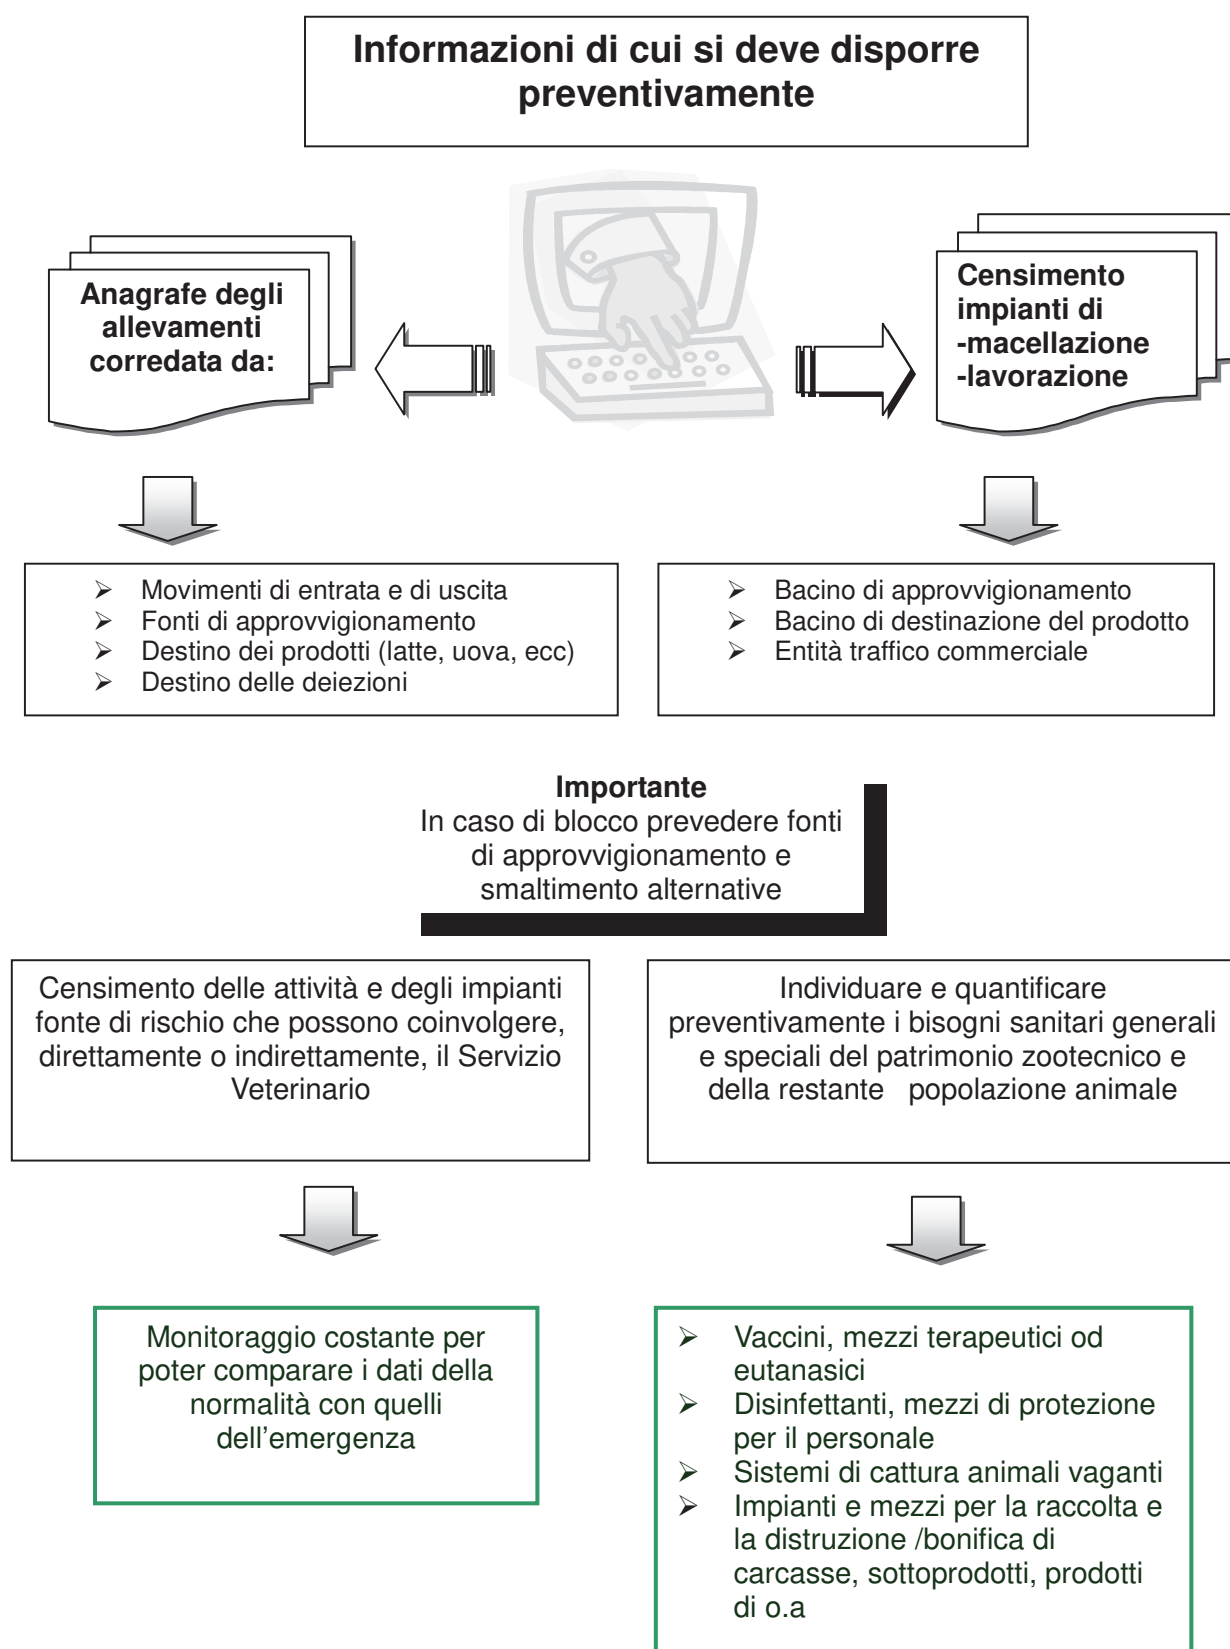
Informazioni di cui si deve disporre preventivamente

Anagrafe degli allevamenti corredata da:

Censimento impianti di
-macellazione
-lavorazione

➢ Movimenti di entrata e di uscita
➢ Fonti di approvvigionamento
➢ Destino dei prodotti (latte, uova, ecc)
➢ Destino delle deiezioni

➢ Bacino di approvvigionamento
➢ Bacino di destinazione del prodotto
➢ Entità traffico commerciale

Importante
In caso di blocco prevedere fonti di approvvigionamento e smaltimento alternative

Censimento delle attività e degli impianti fonte di rischio che possono coinvolgere, direttamente o indirettamente, il Servizio Veterinario

Individuare e quantificare preventivamente i bisogni sanitari generali e speciali del patrimonio zootecnico e della restante popolazione animale

Monitoraggio costante per poter comparare i dati della normalità con quelli dell'emergenza

➢ Vaccini, mezzi terapeutici od eutanasici
➢ Disinfettanti, mezzi di protezione per il personale
➢ Sistemi di cattura animali vaganti
➢ Impianti e mezzi per la raccolta e la distruzione /bonifica di carcasse, sottoprodotti, prodotti di o.a